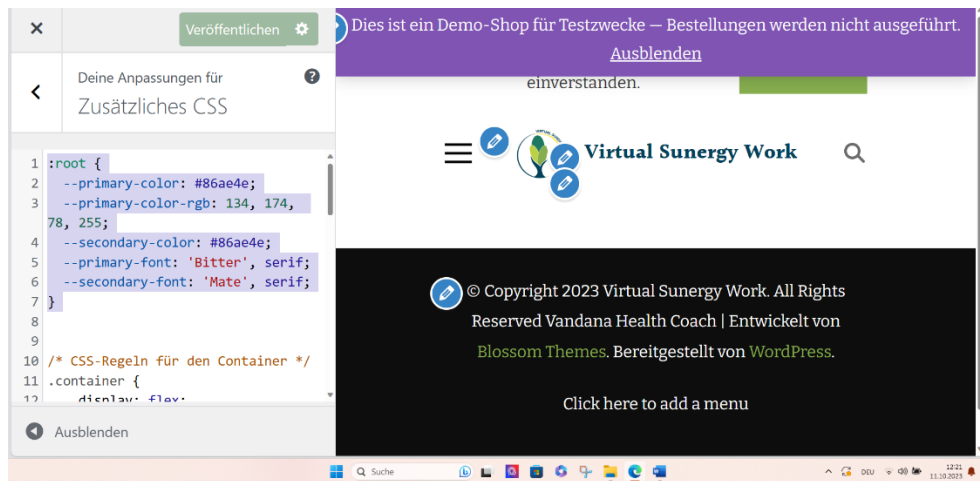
×
Veröffentlichen

Deine Anpassungen für
Zusätzliches CSS

1 :root {
2 --primary-color: #86ae4e;
3 --primary-color-rgb: 134, 174, 78, 255;
4 --secondary-color: #86ae4e;
5 --primary-font: 'Bitter', serif;
6 --secondary-font: 'Mate', serif;
7 }
8
10 /* CSS-Regeln für den Container */
11 .container {
12 display: flex;

Ausblenden

Dies ist ein Demo-Shop für Testzwecke — Bestellungen werden nicht ausgeführt. Ausblenden

einverstanden.

Virtual Sunergy Work

© Copyright 2023 Virtual Sunergy Work. All Rights Reserved Vandana Health Coach | Entwickelt von Blossom Themes. Bereitgestellt von WordPress.

Click here to add a menu

Suche
DEU
12:21
11.10.2023